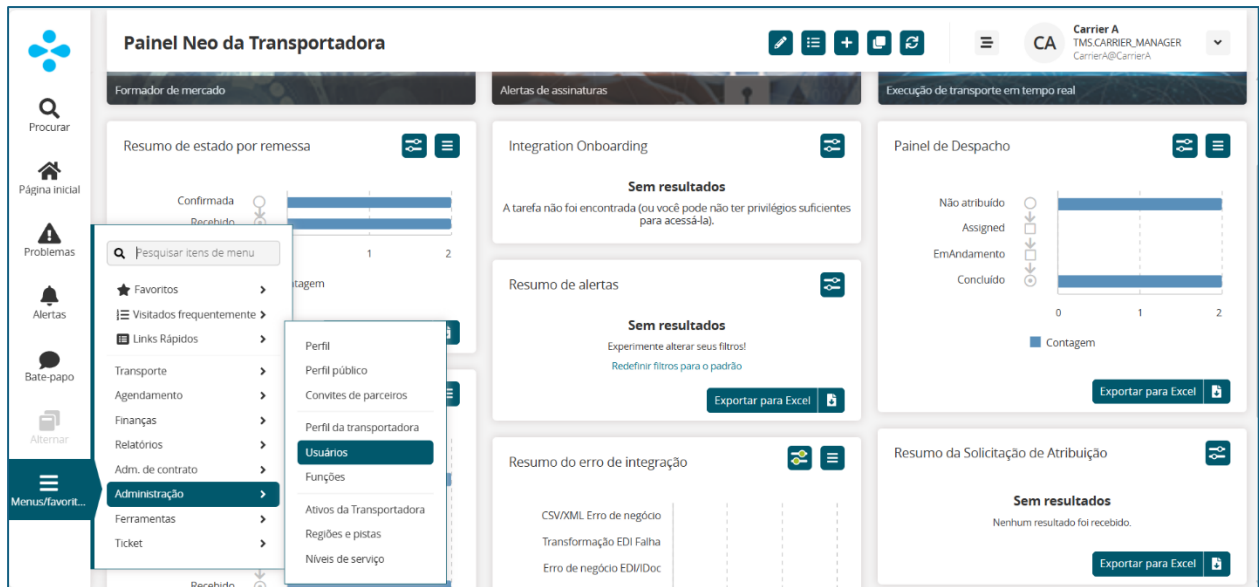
Procurar
Página inicial
Problemas
Alertas
Bate-papo
Alternar
Menus/favorit...

Painel Neo da Transportadora

CA
Carrier A
TMS.CARRIER_MANAGER
CarrierA@CarrierA

Formador de mercado
Alertas de assinaturas
Execução de transporte em tempo real

Resumo de estado por remessa
Confirmada
Recebido
1
2
tagem

Pesquisar itens de menu
Favoritos
Visitados frequentemente
Links Rápidos
Transporte
Agendamento
Finanças
Relatórios
Adm. de contrato
Administração
Ferramentas
Ticket

Perfil
Perfil público
Convites de parceiros
Perfil da transportadora
Usuários
Funções
Ativos da Transportadora
Regiões e pistas
Níveis de serviço

Recebido

Integration Onboarding
Sem resultados
A tarefa não foi encontrada (ou você pode não ter privilégios suficientes para acessá-la).

Resumo de alertas
Sem resultados
Experimente alterar seus filtros!
Redefinir filtros para o padrão
Exportar para Excel

Resumo do erro de integração
CSV/XML Erro de negócio
Transformação EDI Falha
Erro de negócio EDI/IDoc

Painel de Despacho
Não atribuído
Assigned
EmAndamento
Concluído
0
1
2
Contagem
Exportar para Excel

Resumo da Solicitação de Atribuição
Sem resultados
Nenhum resultado foi recebido.
Exportar para Excel